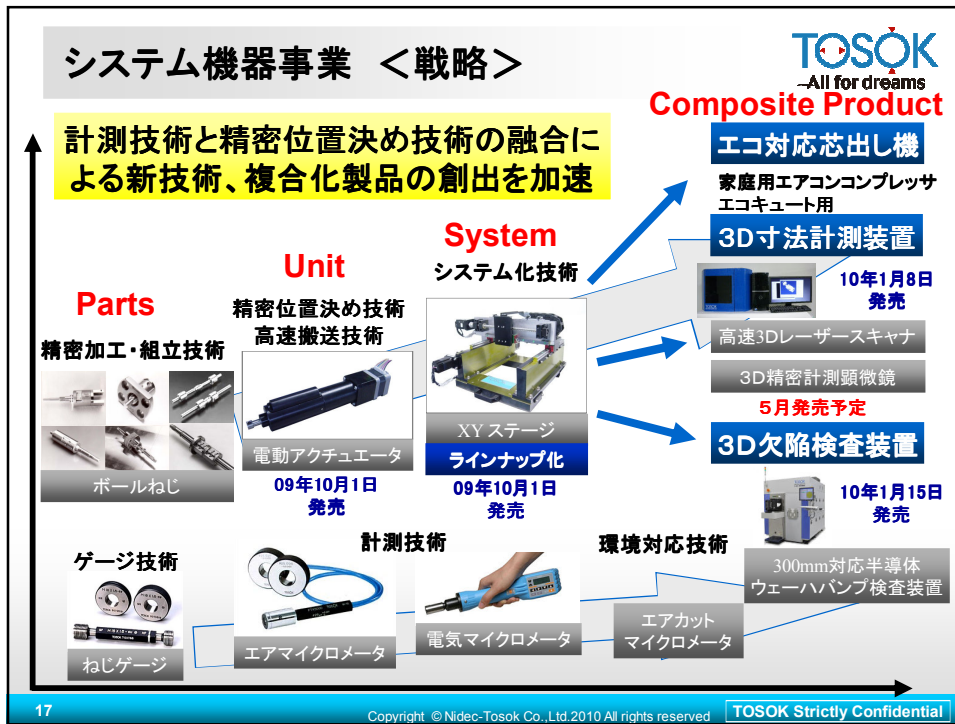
システム機器事業　＜戦略＞

TOSOK
–All for dreams

計測技術と精密位置決め技術の融合による新技術、複合化製品の創出を加速

Composite Product

エコ対応芯出し機
家庭用エアコンコンプレッサ
エコキュート用

3D寸法計測装置
10年1月8日
発売
高速3Dレーザースキャナ
3D精密計測顕微鏡
5月発売予定

3D欠陥検査装置
10年1月15日
発売
300mm対応半導体
ウェーハバンプ検査装置

System
システム化技術
XYステージ
ラインナップ化
09年10月1日
発売

Unit
精密位置決め技術
高速搬送技術
電動アクチュエータ
09年10月1日
発売

Parts
精密加工・組立技術
ボールねじ

ゲージ技術
ねじゲージ

計測技術
エアマイクロメータ
電気マイクロメータ

環境対応技術
エアカット
マイクロメータ

17
Copyright © Nidec-Tosok Co.,Ltd.2010 All rights reserved
TOSOK Strictly Confidential